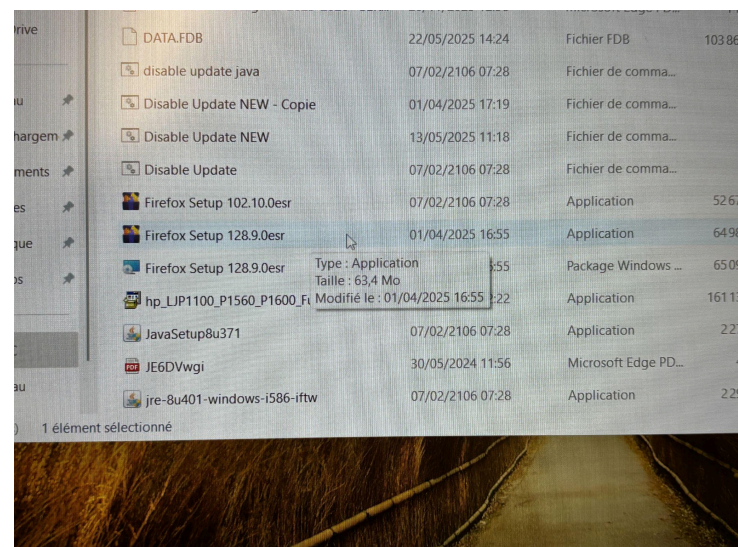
)rive
u
hargem
ments
es
que
os
au

| | | | |
|---|---|---|---|
| DATA.FDB | 22/05/2025 14:24 | Fichier FDB | 103 86 |
| disable update java | 07/02/2106 07:28 | Fichier de comma... | |
| Disable Update NEW - Copie | 01/04/2025 17:19 | Fichier de comma... | |
| Disable Update NEW | 13/05/2025 11:18 | Fichier de comma... | |
| Disable Update | 07/02/2106 07:28 | Fichier de comma... | |
| Firefox Setup 102.10.0esr | 07/02/2106 07:28 | Application | 52 67 |
| Firefox Setup 128.9.0esr | 01/04/2025 16:55 | Application | 64 98 |
| Firefox Setup 128.9.0esr | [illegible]:55 | Package Windows ... | 65 0 |
| hp_LJP1100_P1560_P1600_F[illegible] | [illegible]:22 | Application | 161 1 |
| JavaSetup8u371 | 07/02/2106 07:28 | Application | 22 |
| JE6DVwgi | 30/05/2024 11:56 | Microsoft Edge PD... | |
| jre-8u401-windows-i586-iftw | 07/02/2106 07:28 | Application | 22 |

Type : Application
Taille : 63,4 Mo
Modifié le : 01/04/2025 16:55

) 1 élément sélectionné